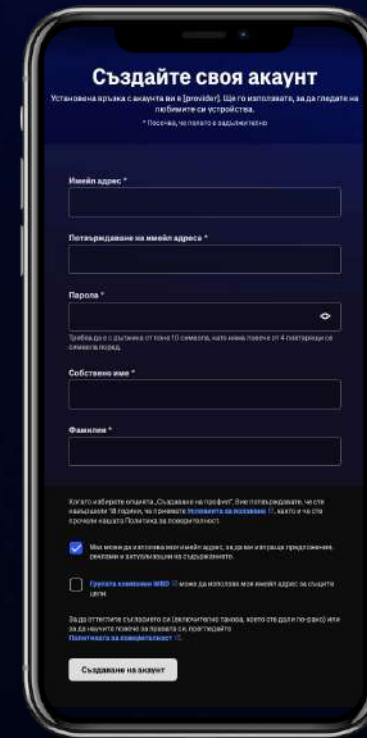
Създайте своя акаунт

Установена връзка с акаунта ви в [provider]. Ще го използвате, за да гледате на любимите си устройства.

* Посочва, че полето е задължително

Имейл адрес *

Потвърждаване на имейл адреса *

Парола *

Трябва да е с дължина от поне 10 символа, като няма повече от 4 повтарящи се символа подред.

Собствено име *

Фамилия *

Когато изберете опцията „Създаване на профил", Вие потвърждавате, че сте навършили 18 години, че приемате Условията за ползване, както и че сте прочели нашата Политика за поверителност.

Max може да използва моя имейл адрес, за да ви изпраща предложения, реклами и актуализации на съдържанието.

Групата компании WBD може да използва моя имейл адрес за същите цели.

За да отттеглите съгласието си (включително такова, което сте дали по-рано) или за да научите повече за правата си, посетете Политиката за поверителност.

Създаване на акаунт